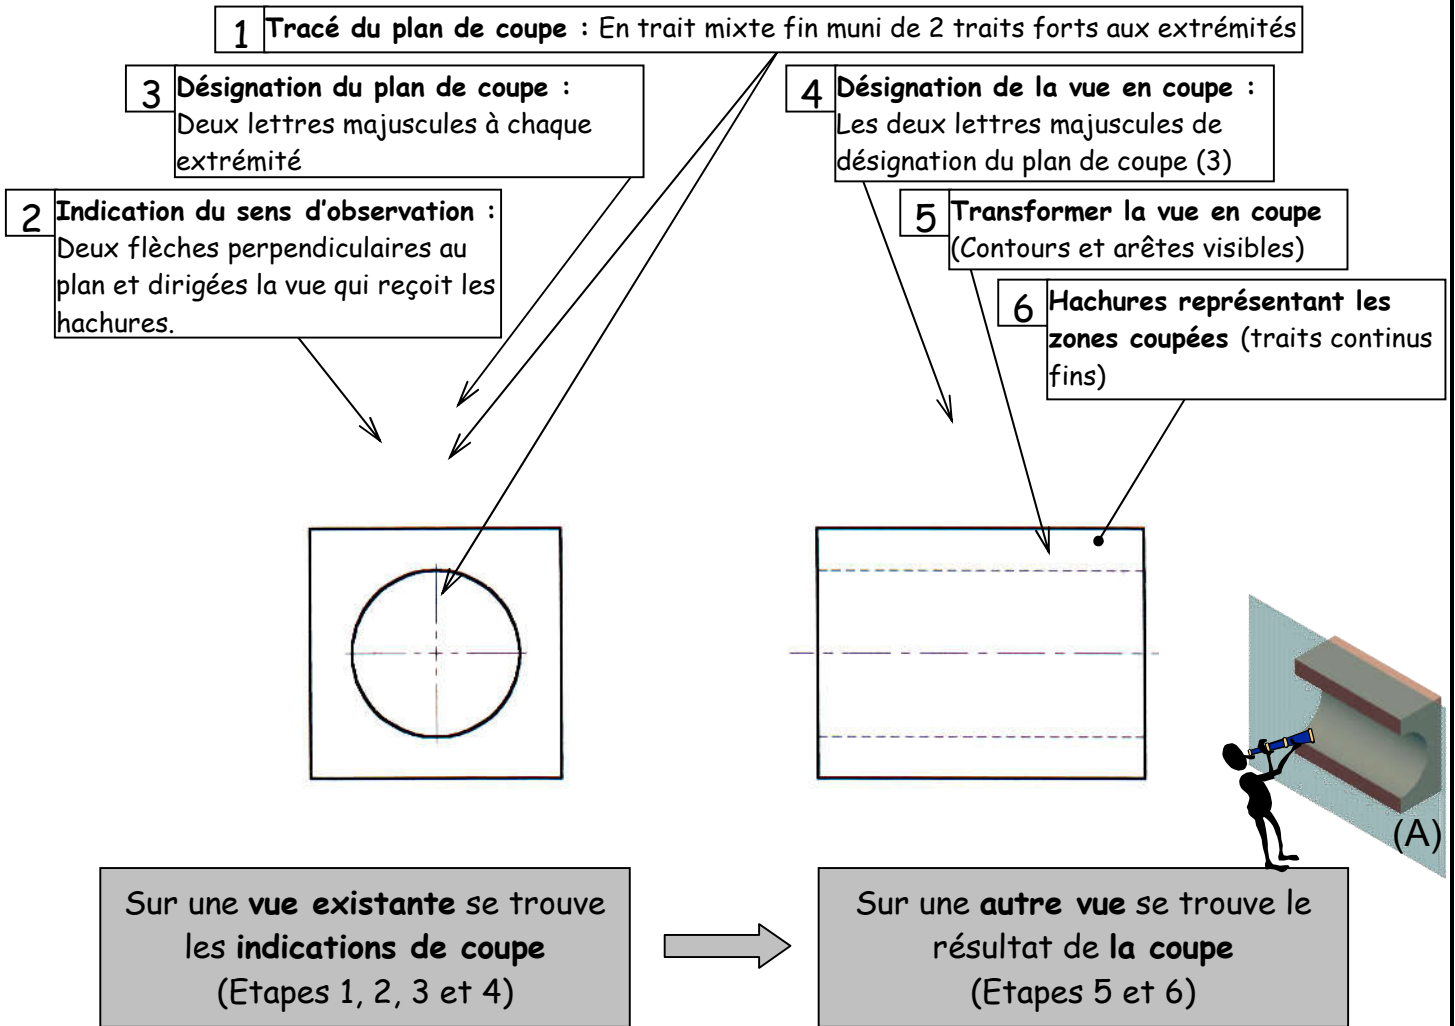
1 **Tracé du plan de coupe :** En trait mixte fin muni de 2 traits forts aux extrémités

3 **Désignation du plan de coupe :** Deux lettres majuscules à chaque extrémité

4 **Désignation de la vue en coupe :** Les deux lettres majuscules de désignation du plan de coupe (3)

2 **Indication du sens d'observation :** Deux flèches perpendiculaires au plan et dirigées la vue qui reçoit les hachures.

5 **Transformer la vue en coupe** (Contours et arêtes visibles)

6 **Hachures représentant les zones coupées** (traits continus fins)

(A)

Sur une **vue existante** se trouve les **indications de coupe** (Etapes 1, 2, 3 et 4)

Sur une **autre vue** se trouve le résultat de **la coupe** (Etapes 5 et 6)